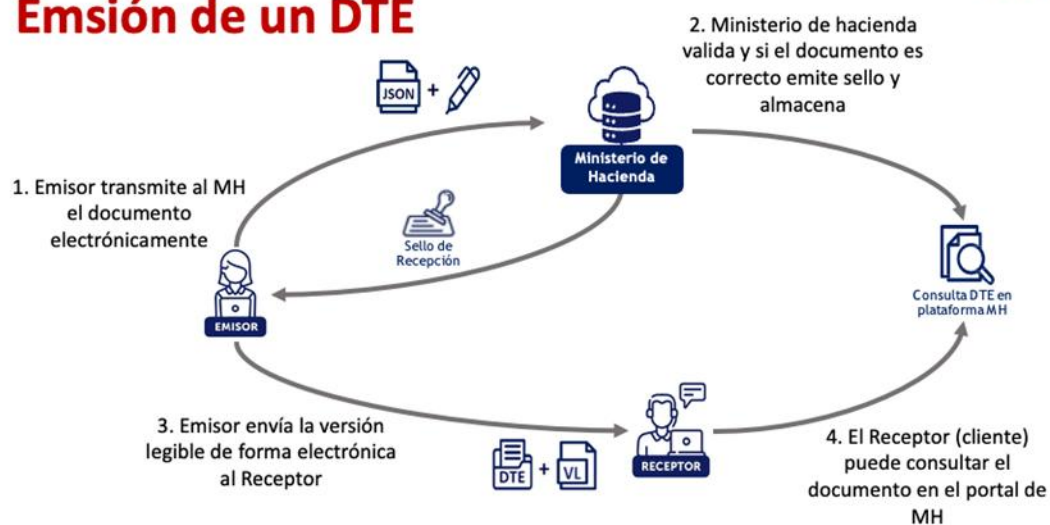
Emsión de un DTE

2. Ministerio de hacienda valida y si el documento es correcto emite sello y almacena

JSON +

Ministerio de Hacienda

1. Emisor transmite al MH el documento electrónicamente

Sello de Recepción

Consulta DTE en plataforma MH

EMISOR

3. Emisor envía la versión legible de forma electrónica al Receptor

DTE + VL

RECEPTOR

4. El Receptor (cliente) puede consultar el documento en el portal de MH